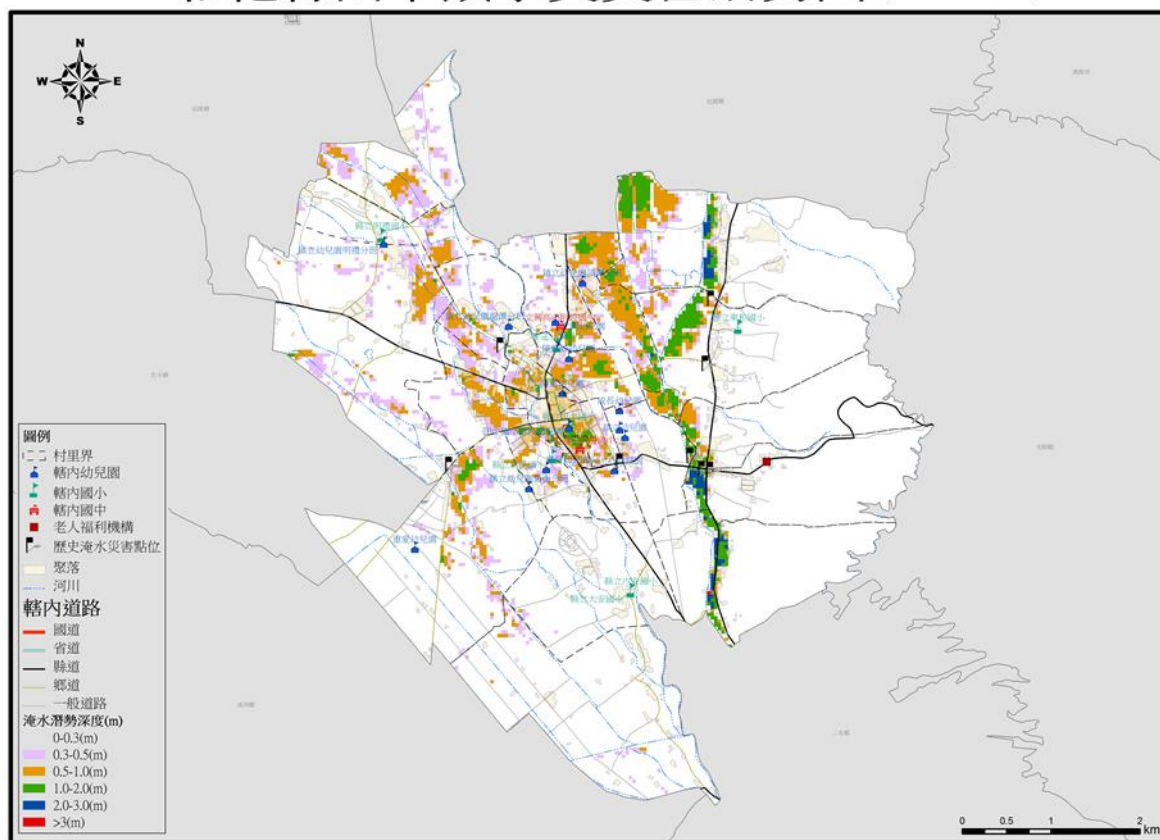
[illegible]

N
W
E
S

縣立幼兒園明禮分班

縣立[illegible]國小
縣立東興國小
縣立大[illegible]國小

圖例
村里界
轄內幼兒園
轄內國小
轄內國中
老人福利機構
歷史淹水災害點位
聚落
河川
轄內道路
國道
省道
縣道
鄉道
一般道路
淹水潛勢深度(m)
0-0.3(m)
0.3-0.5(m)
0.5-1.0(m)
1.0-2.0(m)
2.0-3.0(m)
>3(m)

0 0.5 1 2 km